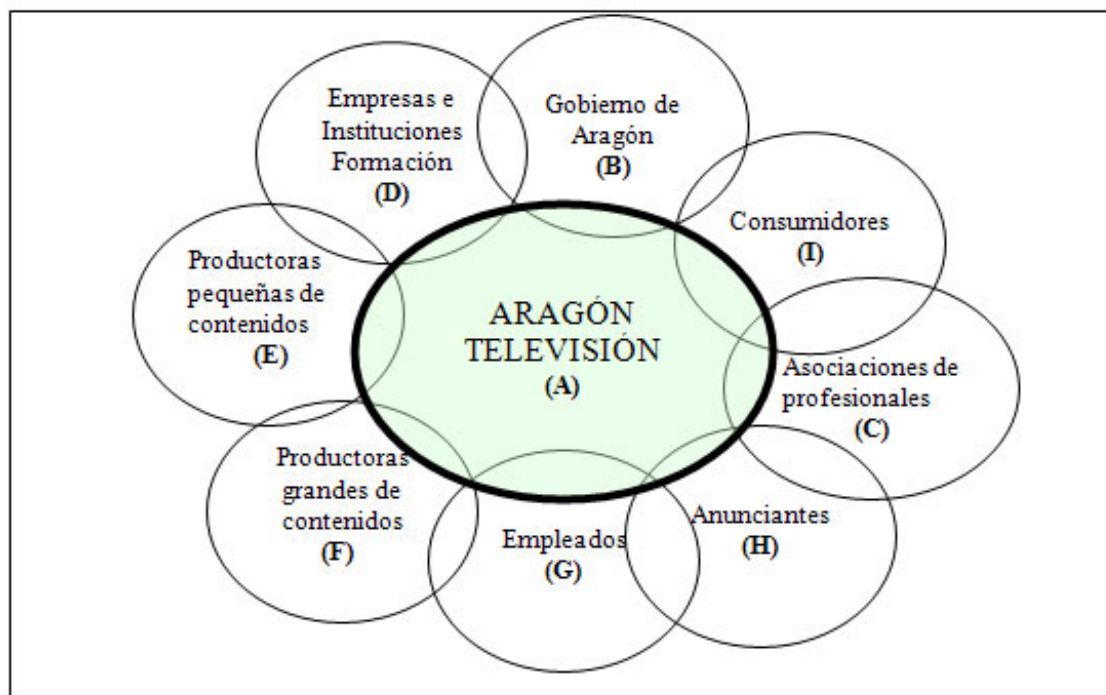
ARAGÓN TELEVISIÓN
(A)

Gobierno de Aragón
(B)

Asociaciones de profesionales
(C)

Empresas e Instituciones Formación
(D)

Productoras pequeñas de contenidos
(E)

Productoras grandes de contenidos
(F)

Empleados
(G)

Anunciantes
(H)

Consumidores
(I)